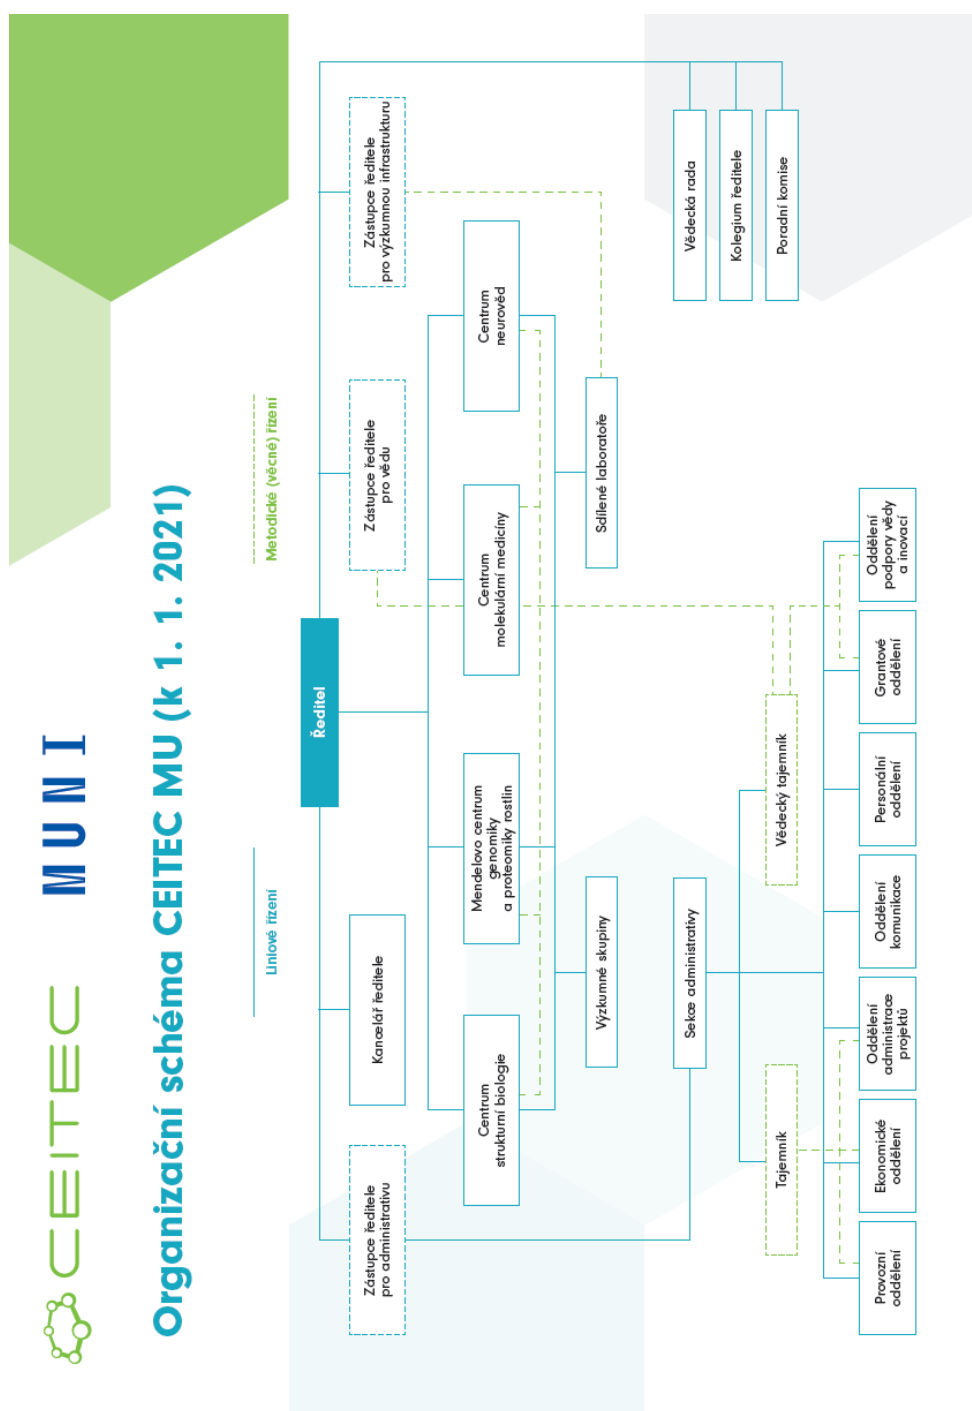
CEITEC MUNI

Organizační schéma CEITEC MU (k 1. 1. 2021)

Liniové řízení

Metodické (věcné) řízení

Ředitel

Zástupce ředitele pro administrativu

Kancelář ředitele

Zástupce ředitele pro vědu

Zástupce ředitele pro výzkumnou infrastrukturu

Vědecká rada

Kolegium ředitele

Poradní komise

Centrum strukturní biologie

Mendelovo centrum genomiky a proteomiky rostlin

Centrum molekulární medicíny

Centrum neurověd

Výzkumné skupiny

Sdílené laboratoře

Sekce administrativy

Tajemník

Vědecký tajemník

Provozní oddělení

Ekonomické oddělení

Oddělení administrace projektů

Oddělení komunikace

Personální oddělení

Grantové oddělení

Oddělení podpory vědy a inovací